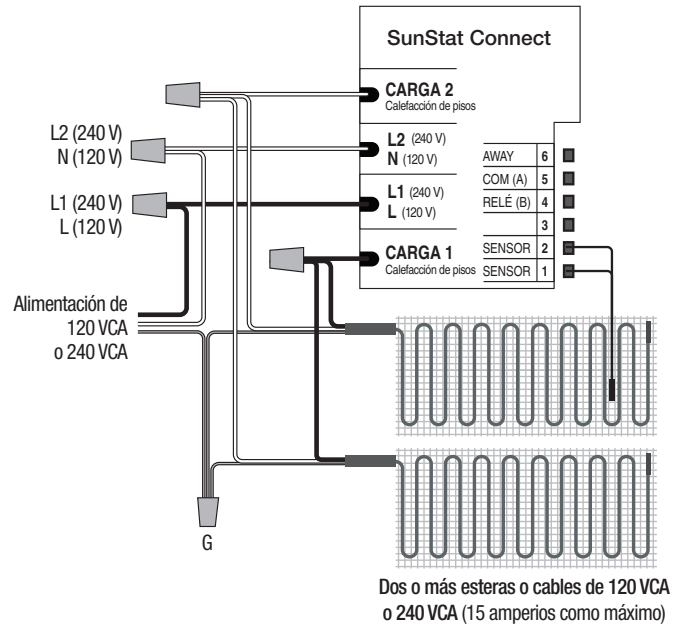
SunStat Connect

CARGA 2
Calefacción de pisos

L2 (240 V)
N (120 V)

L1 (240 V)
L (120 V)

CARGA 1
Calefacción de pisos

| AWAY | 6 |
|---|---|
| COM (A) | 5 |
| RELÉ (B) | 4 |
| | 3 |
| SENSOR | 2 |
| SENSOR | 1 |

L2 (240 V)
N (120 V)

L1 (240 V)
L (120 V)

Alimentación de 120 VCA o 240 VCA

G

Dos o más esteras o cables de 120 VCA o 240 VCA (15 amperios como máximo)